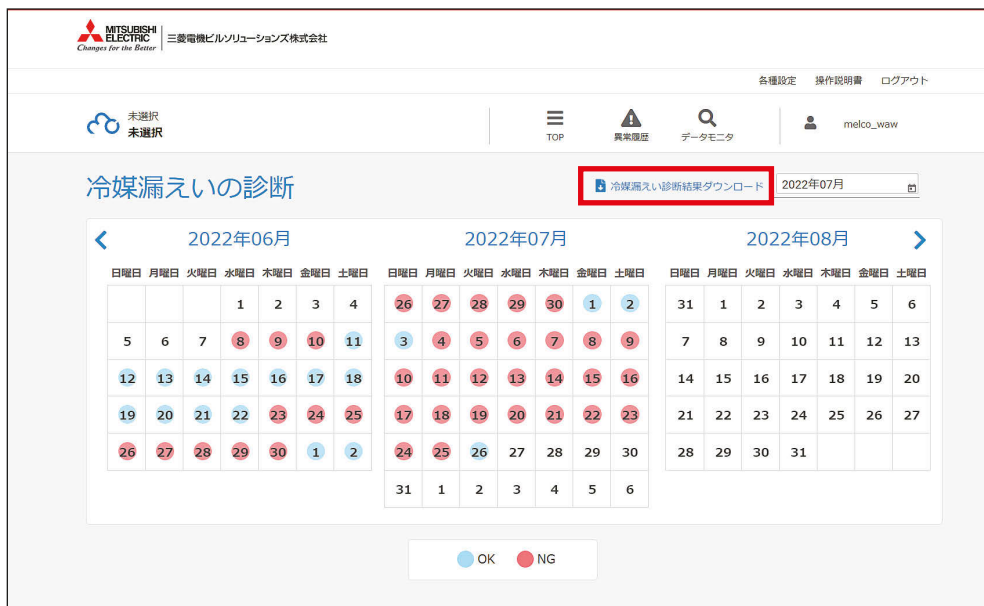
MITSUBISHI ELECTRIC
Changes for the Better
三菱電機ビルソリューションズ株式会社

各種設定 操作説明書 ログアウト

未選択
未選択

TOP 異常履歴 データモニタ melco_waw

冷媒漏えいの診断

冷媒漏えい診断結果ダウンロード 2022年07月

2022年06月

| 日曜日 | 月曜日 | 火曜日 | 水曜日 | 木曜日 | 金曜日 | 土曜日 |
|---|---|---|---|---|---|---|
| | | | 1 | 2 | 3 | 4 |
| 5 | 6 | 7 | 8 | 9 | 10 | 11 |
| 12 | 13 | 14 | 15 | 16 | 17 | 18 |
| 19 | 20 | 21 | 22 | 23 | 24 | 25 |
| 26 | 27 | 28 | 29 | 30 | 1 | 2 |

2022年07月

| 日曜日 | 月曜日 | 火曜日 | 水曜日 | 木曜日 | 金曜日 | 土曜日 |
|---|---|---|---|---|---|---|
| 26 | 27 | 28 | 29 | 30 | 1 | 2 |
| 3 | 4 | 5 | 6 | 7 | 8 | 9 |
| 10 | 11 | 12 | 13 | 14 | 15 | 16 |
| 17 | 18 | 19 | 20 | 21 | 22 | 23 |
| 24 | 25 | 26 | 27 | 28 | 29 | 30 |
| 31 | 1 | 2 | 3 | 4 | 5 | 6 |

2022年08月

| 日曜日 | 月曜日 | 火曜日 | 水曜日 | 木曜日 | 金曜日 | 土曜日 |
|---|---|---|---|---|---|---|
| 31 | 1 | 2 | 3 | 4 | 5 | 6 |
| 7 | 8 | 9 | 10 | 11 | 12 | 13 |
| 14 | 15 | 16 | 17 | 18 | 19 | 20 |
| 21 | 22 | 23 | 24 | 25 | 26 | 27 |
| 28 | 29 | 30 | 31 | | | |

OK NG